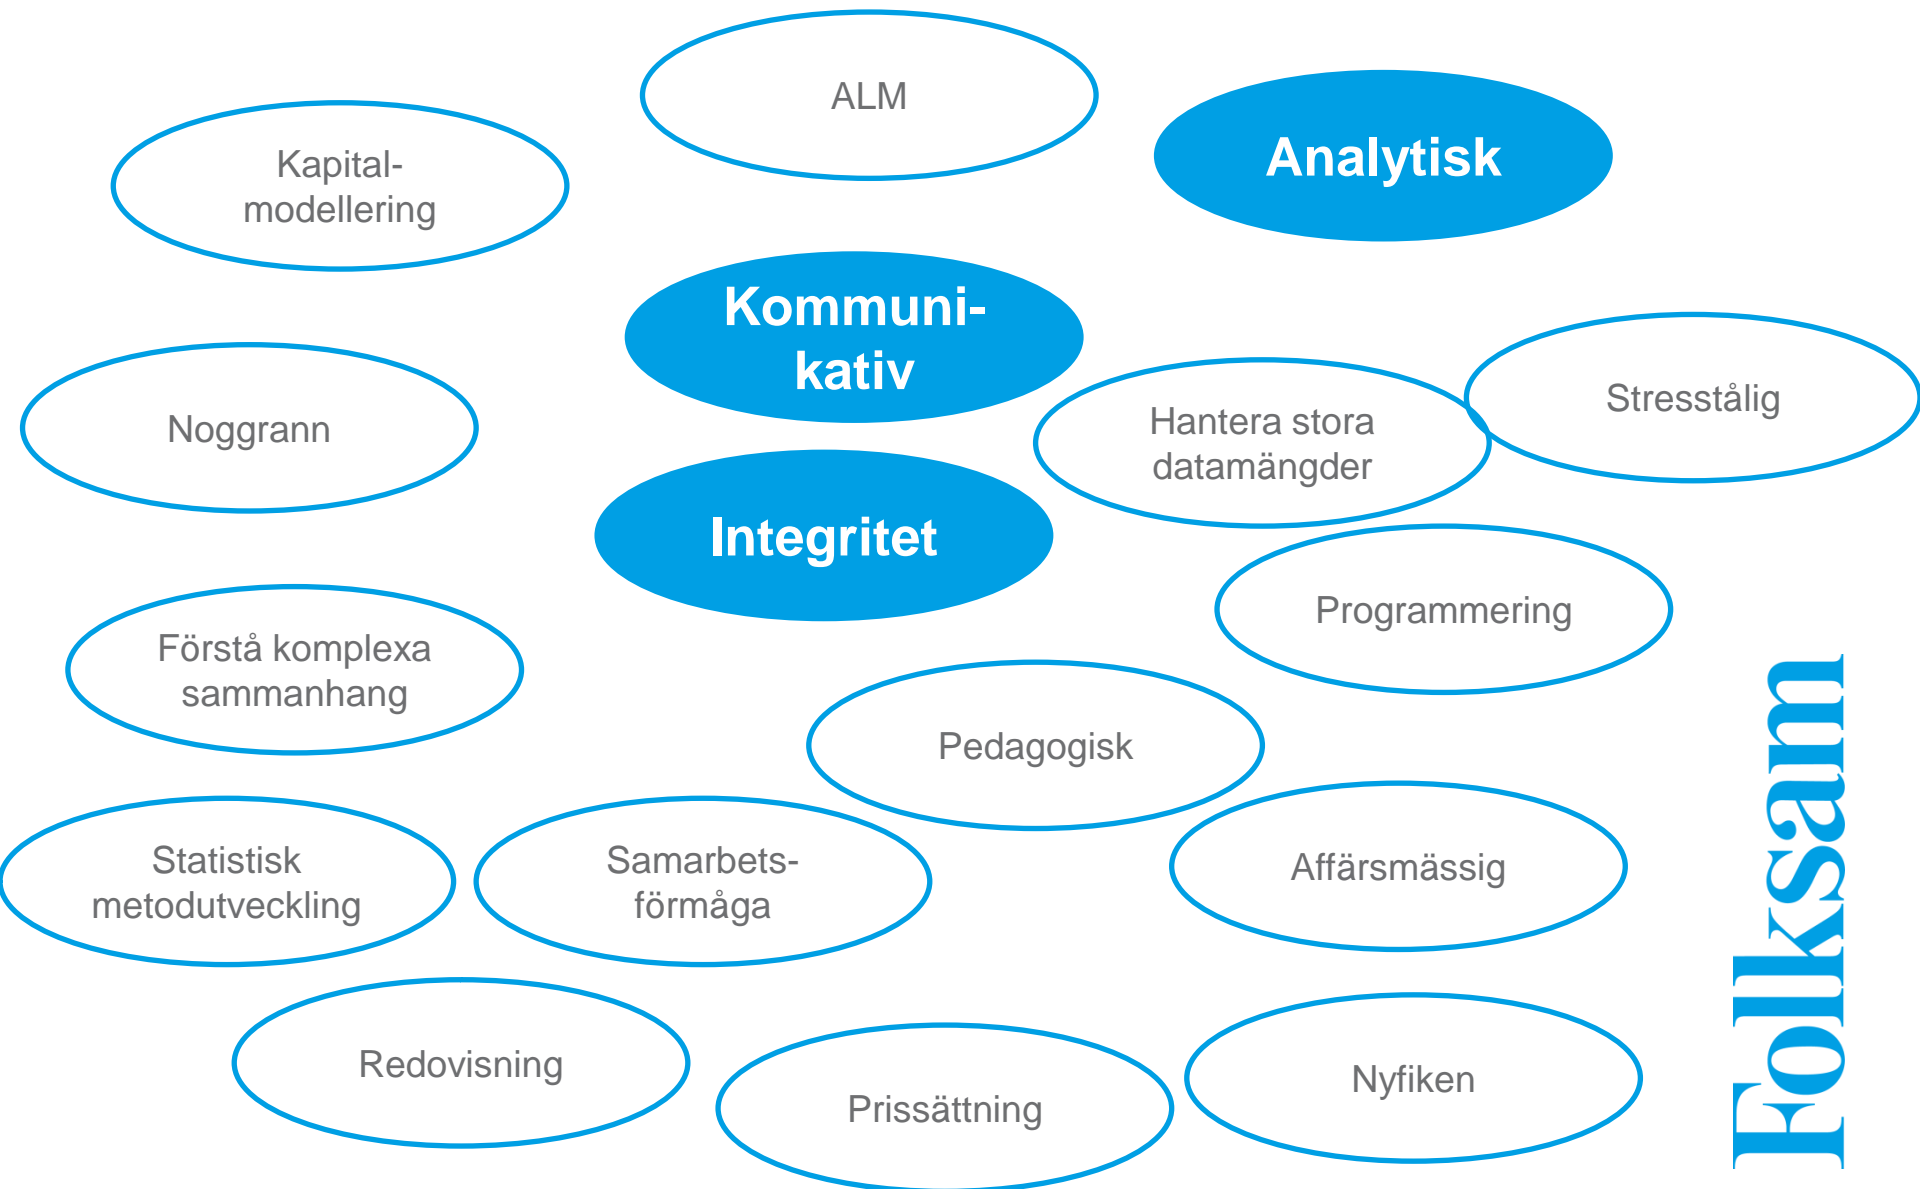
ALM

Analytisk

Kapital-
modellering

Kommuni-
kativ

Noggrann

Hantera stora
datamängder

Stresstålig

Integritet

Programmering

Förstå komplexa
sammanhang

Pedagogisk

Statistisk
metodutveckling

Samarbets-
förmåga

Affärsmässig

Redovisning

Prissättning

Nyfiken

Folksam